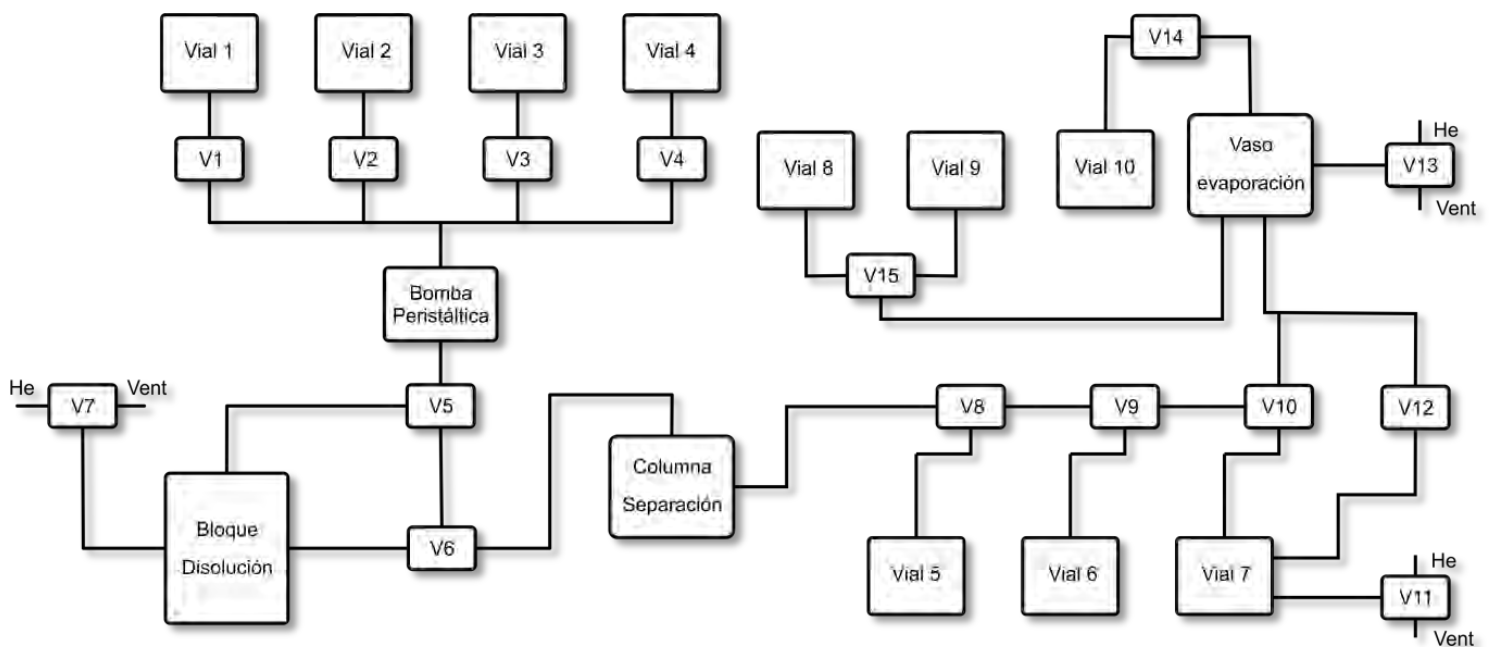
Vial 1
Vial 2
Vial 3
Vial 4
V1
V2
V3
V4
Bomba Peristáltica
V14
Vial 8
Vial 9
Vial 10
Vaso evaporación
He
V13
Vent
V15
He
V7
Vent
V5
Bloque Disolución
V6
Columna Separación
V8
V9
V10
V12
Vial 5
Vial 6
Vial 7
He
V11
Vent